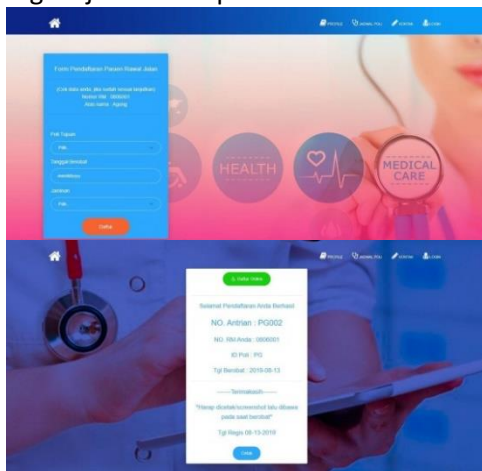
PROFIL JADWAL POLI KONTAK LOGIN

Form Pendaftaran Pasien Rawat Jalan

(Cek data anda, jika sudah sesuai lanjutkan)
Nomor RM : 0806001
Atas nama : Agung

Poli Tujuan

Pilih

Tanggal Berobat

mm/dd/yyyy

Jaminan

Pilih

Daftar

HEALTH

MEDICAL CARE

PROFIL JADWAL POLI KONTAK LOGIN

Daftar Ulang

Selamat Pendaftaran Anda Berhasil

NO. Antrian : PG002

NO. RM Anda : 0806001

ID Poli : PG

Tgl Berobat : 2018-08-13

-----Terimakasih-----

"Harap dicetak/screenshot lalu dibawa pada saat berobat"

Tgl Regis 08-13-2018

Cetak